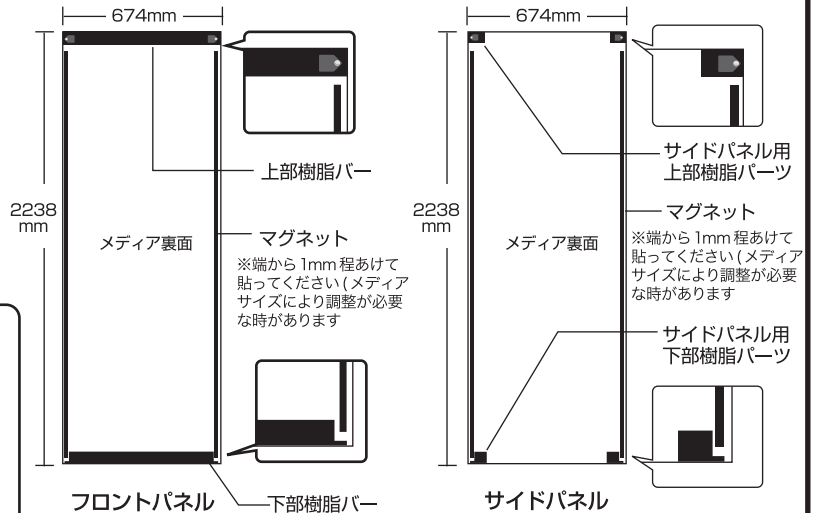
674mm

2238 mm

上部樹脂バー

メディア裏面

マグネット

※端から 1mm 程あけて貼ってください(メディアサイズにより調整が必要な時があります

フロントパネル

下部樹脂バー

674mm

2238 mm

サイドパネル用 上部樹脂パーツ

メディア裏面

マグネット

※端から 1mm 程あけて貼ってください(メディアサイズにより調整が必要な時があります

サイドパネル用 下部樹脂パーツ

サイドパネル